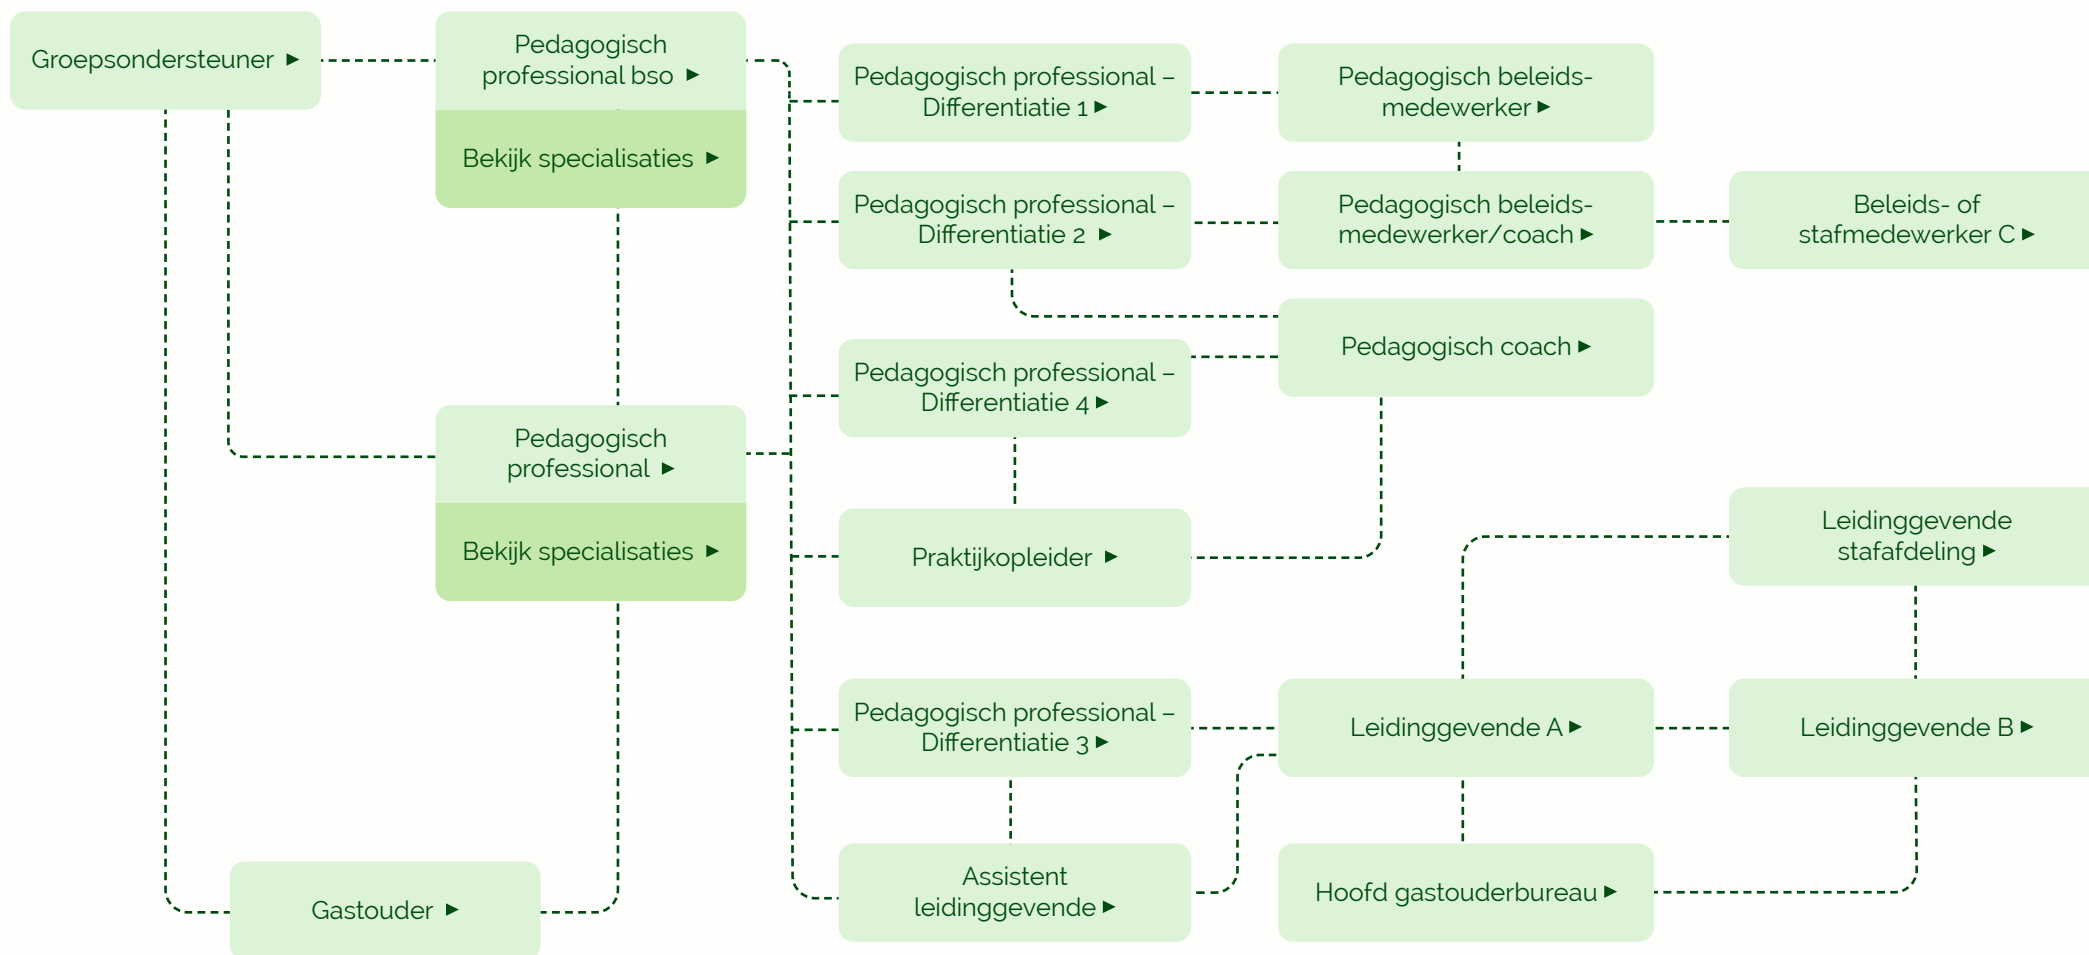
Groepsondersteuner ▸

Pedagogisch professional bso ▸

Bekijk specialisaties ▸

Pedagogisch professional – Differentiatie 1 ▸

Pedagogisch beleids-medewerker ▸

Pedagogisch professional – Differentiatie 2 ▸

Pedagogisch beleids-medewerker/coach ▸

Beleids- of stafmedewerker C ▸

Pedagogisch coach ▸

Pedagogisch professional – Differentiatie 4 ▸

Pedagogisch professional ▸

Bekijk specialisaties ▸

Praktijkopleider ▸

Leidinggevende stafafdeling ▸

Pedagogisch professional – Differentiatie 3 ▸

Leidinggevende A ▸

Leidinggevende B ▸

Assistent leidinggevende ▸

Hoofd gastouderbureau ▸

Gastouder ▸